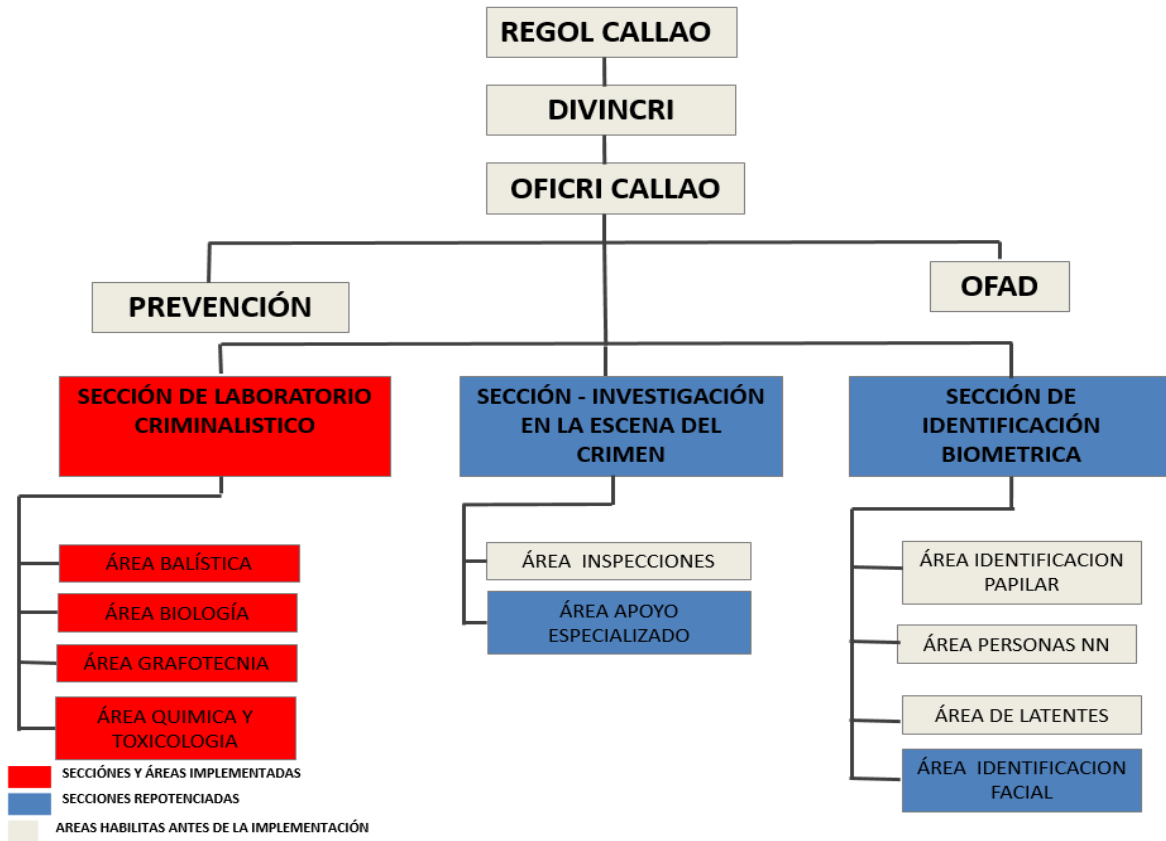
REGOL CALLAO

DIVINCRI

OFICRI CALLAO

PREVENCIÓN

OFAD

SECCIÓN DE LABORATORIO CRIMINALISTICO

SECCIÓN - INVESTIGACIÓN EN LA ESCENA DEL CRIMEN

SECCIÓN DE IDENTIFICACIÓN BIOMETRICA

ÁREA BALÍSTICA

ÁREA BIOLOGÍA

ÁREA GRAFOTECNIA

ÁREA QUIMICA Y TOXICOLOGIA

ÁREA INSPECCIONES

ÁREA APOYO ESPECIALIZADO

ÁREA IDENTIFICACION PAPILAR

ÁREA PERSONAS NN

ÁREA DE LATENTES

ÁREA IDENTIFICACION FACIAL

SECCIÓNES Y ÁREAS IMPLEMENTADAS

SECCIONES REPOTENCIADAS

AREAS HABILITAS ANTES DE LA IMPLEMENTACIÓN